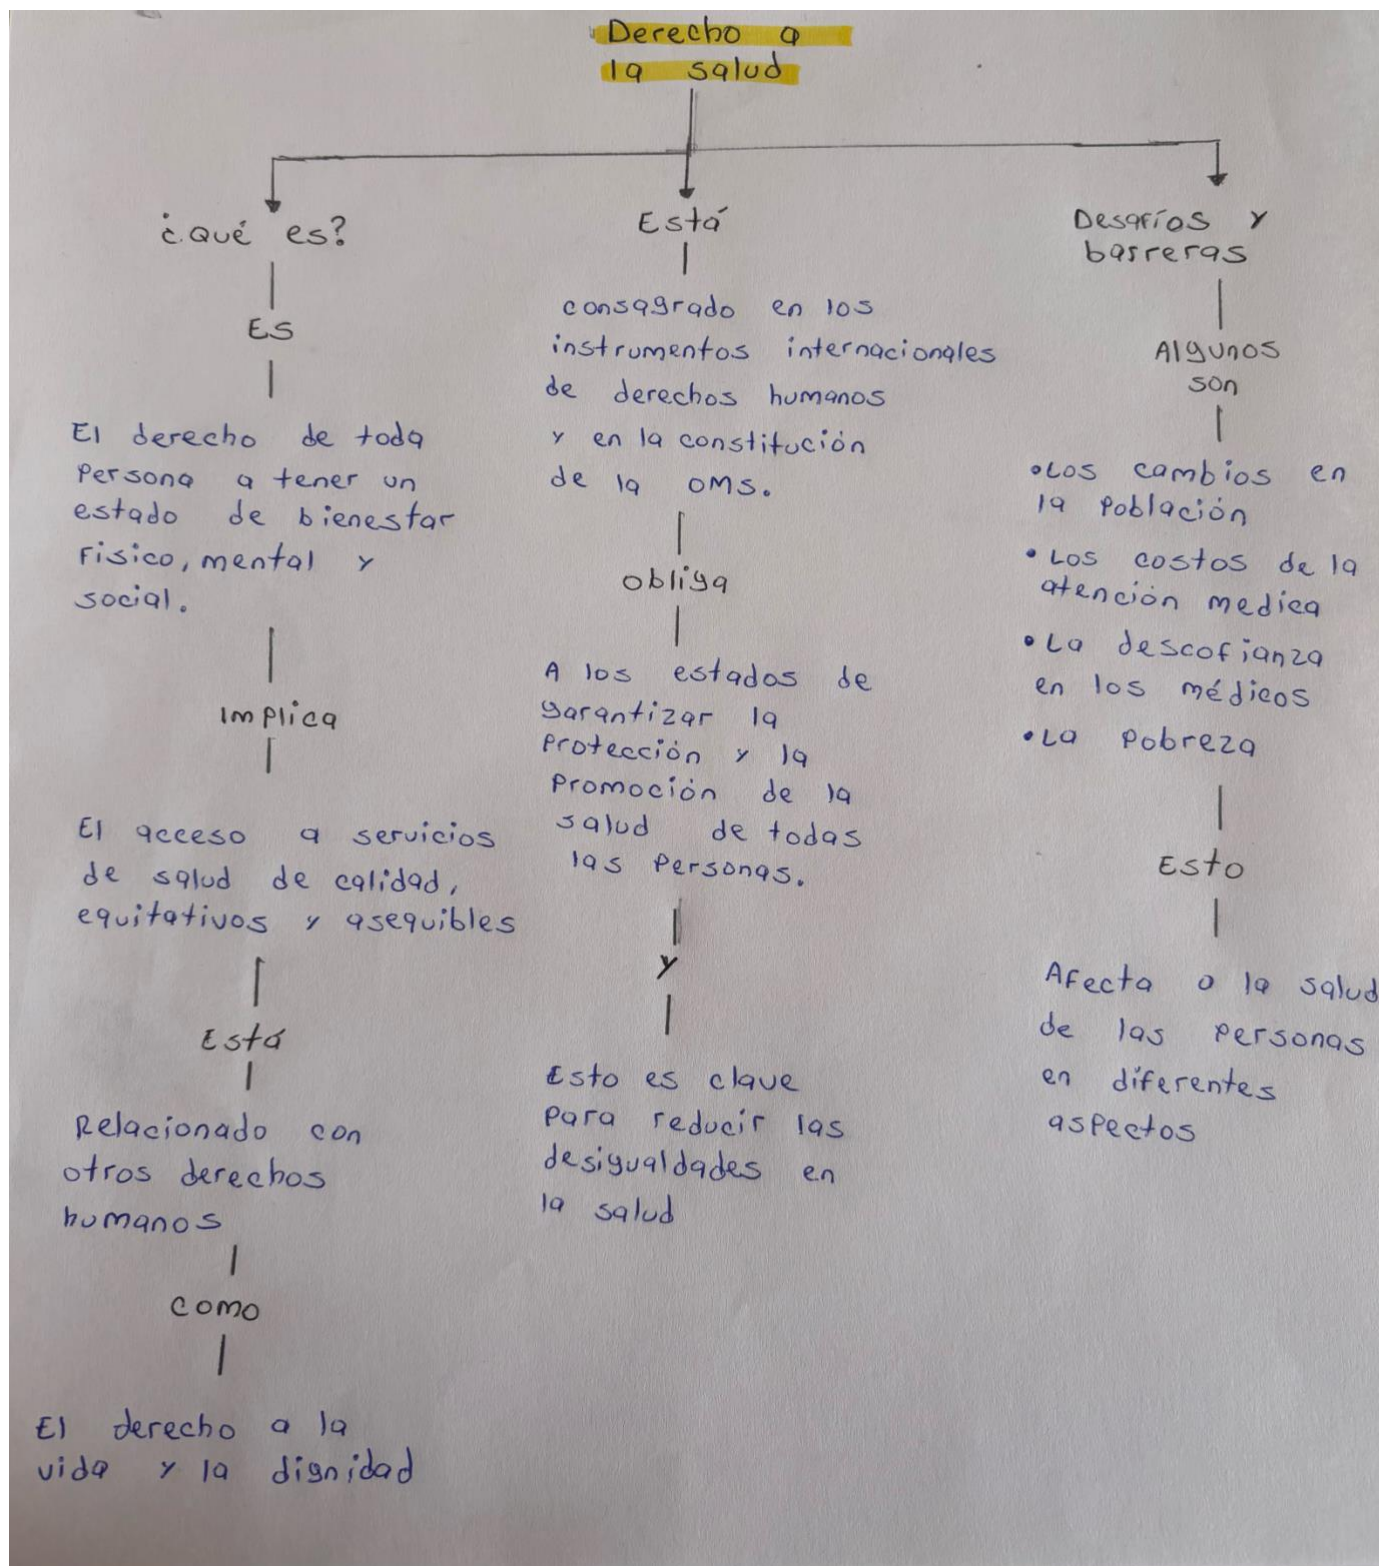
Derecho a la salud

¿Qué es?

Es

El derecho de toda persona a tener un estado de bienestar Fisico, mental y social.

implica

El acceso a servicios de salud de calidad, equitativos y asequibles

Está

Relacionado con otros derechos humanos

como

El derecho a la vida y la dignidad

Está

consagrado en los instrumentos internacionales de derechos humanos y en la constitución de la OMS.

obliga

A los estados de garantizar la protección y la promoción de la salud de todas las personas.

y

Esto es clave para reducir las desigualdades en la salud

Desafíos y barreras

Algunos son

• Los cambios en la población
• Los costos de la atención medica
• La descofianza en los médicos
• La pobreza

Esto

Afecta a la salud de las personas en diferentes aspectos